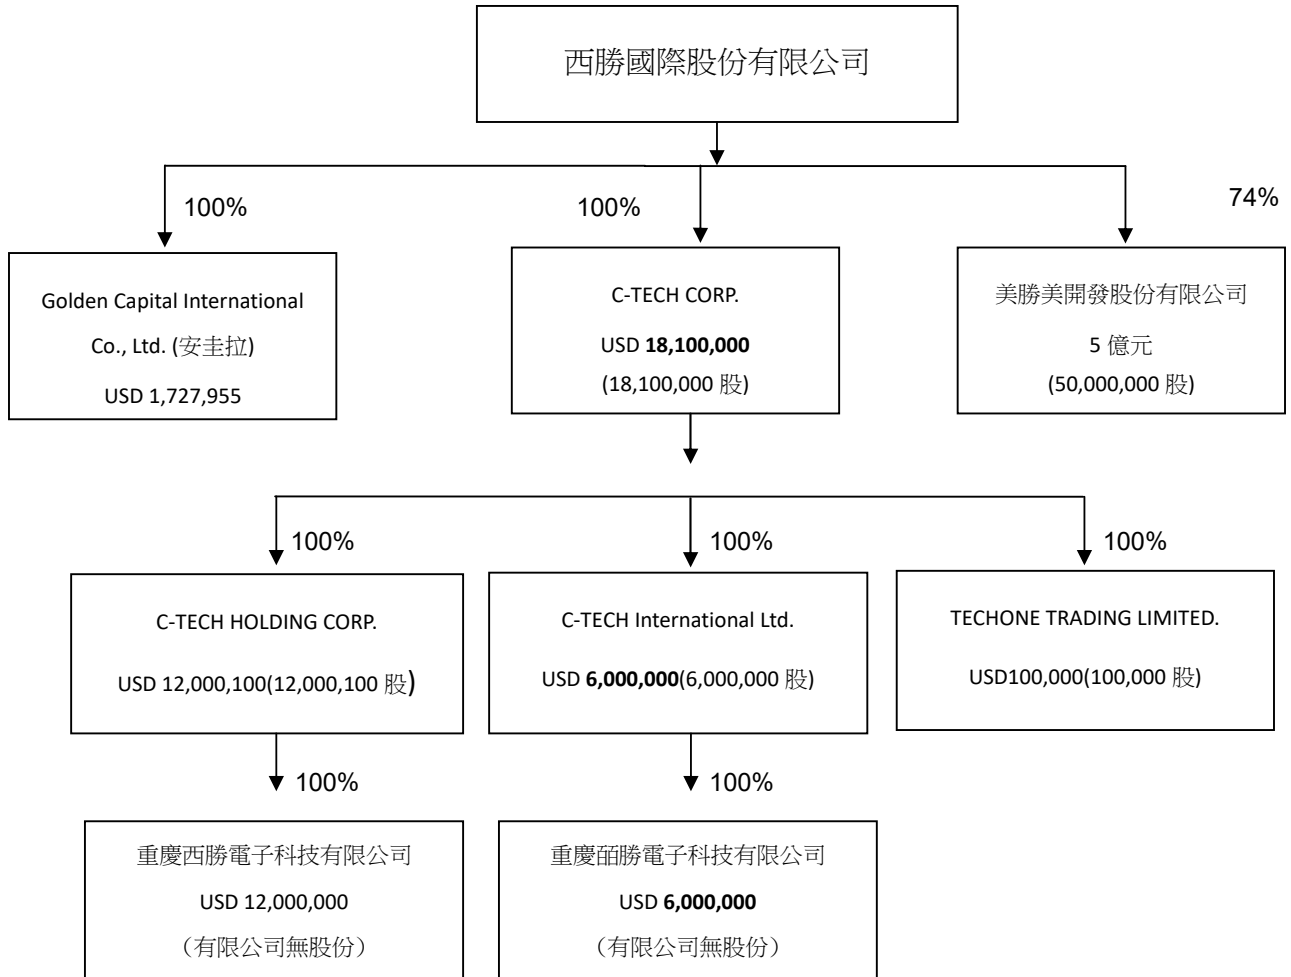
西勝國際股份有限公司

100%

Golden Capital International Co., Ltd. (安圭拉)

USD 1,727,955

100%

C-TECH CORP.

USD **18,100,000**

(18,100,000 股)

74%

美勝美開發股份有限公司

5 億元

(50,000,000 股)

100%

C-TECH HOLDING CORP.

USD 12,000,100(12,000,100 股)

100%

C-TECH International Ltd.

USD **6,000,000**(6,000,000 股)

100%

TECHONE TRADING LIMITED.

USD100,000(100,000 股)

100%

重慶西勝電子科技有限公司

USD 12,000,000

（有限公司無股份）

100%

重慶硒勝電子科技有限公司

USD **6,000,000**

（有限公司無股份）